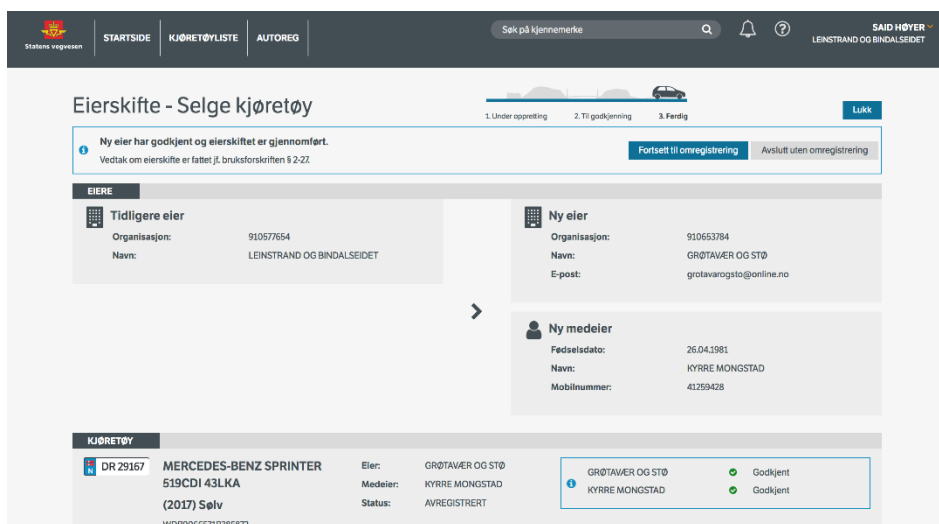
Statens vegvesen

STARTSIDE | KJØRETØYLISTE | AUTOREG

Søk på kjennemerke

SAID HØYER
LEINSTRAND OG BINDALSEIDET

Eierskifte - Selge kjøretøy

1. Under oppretting | 2. Til godkjenning | 3. Ferdig

Lukk

Ny eier har godkjent og eierskiftet er gjennomført.
Vedtak om eierskifte er fattet jf. bruksforskriften § 2-27.

Fortsett til omregistrering | Avslutt uten omregistrering

EIERE

Tidligere eier
Organisasjon: 910577654
Navn: LEINSTRAND OG BINDALSEIDET

Ny eier
Organisasjon: 910653784
Navn: GRØTAVÆR OG STØ
E-post: grotavarogsto@online.no

Ny medeier
Fødselsdato: 26.04.1981
Navn: KYRRE MONGSTAD
Mobilnummer: 41259428

KJØRETØY

N DR 29167

MERCEDES-BENZ SPRINTER 519CDI 43LKA
(2017) Sølv
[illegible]

Eier: GRØTAVÆR OG STØ
Medeier: KYRRE MONGSTAD
Status: AVREGISTRERT

GRØTAVÆR OG STØ Godkjent
KYRRE MONGSTAD Godkjent